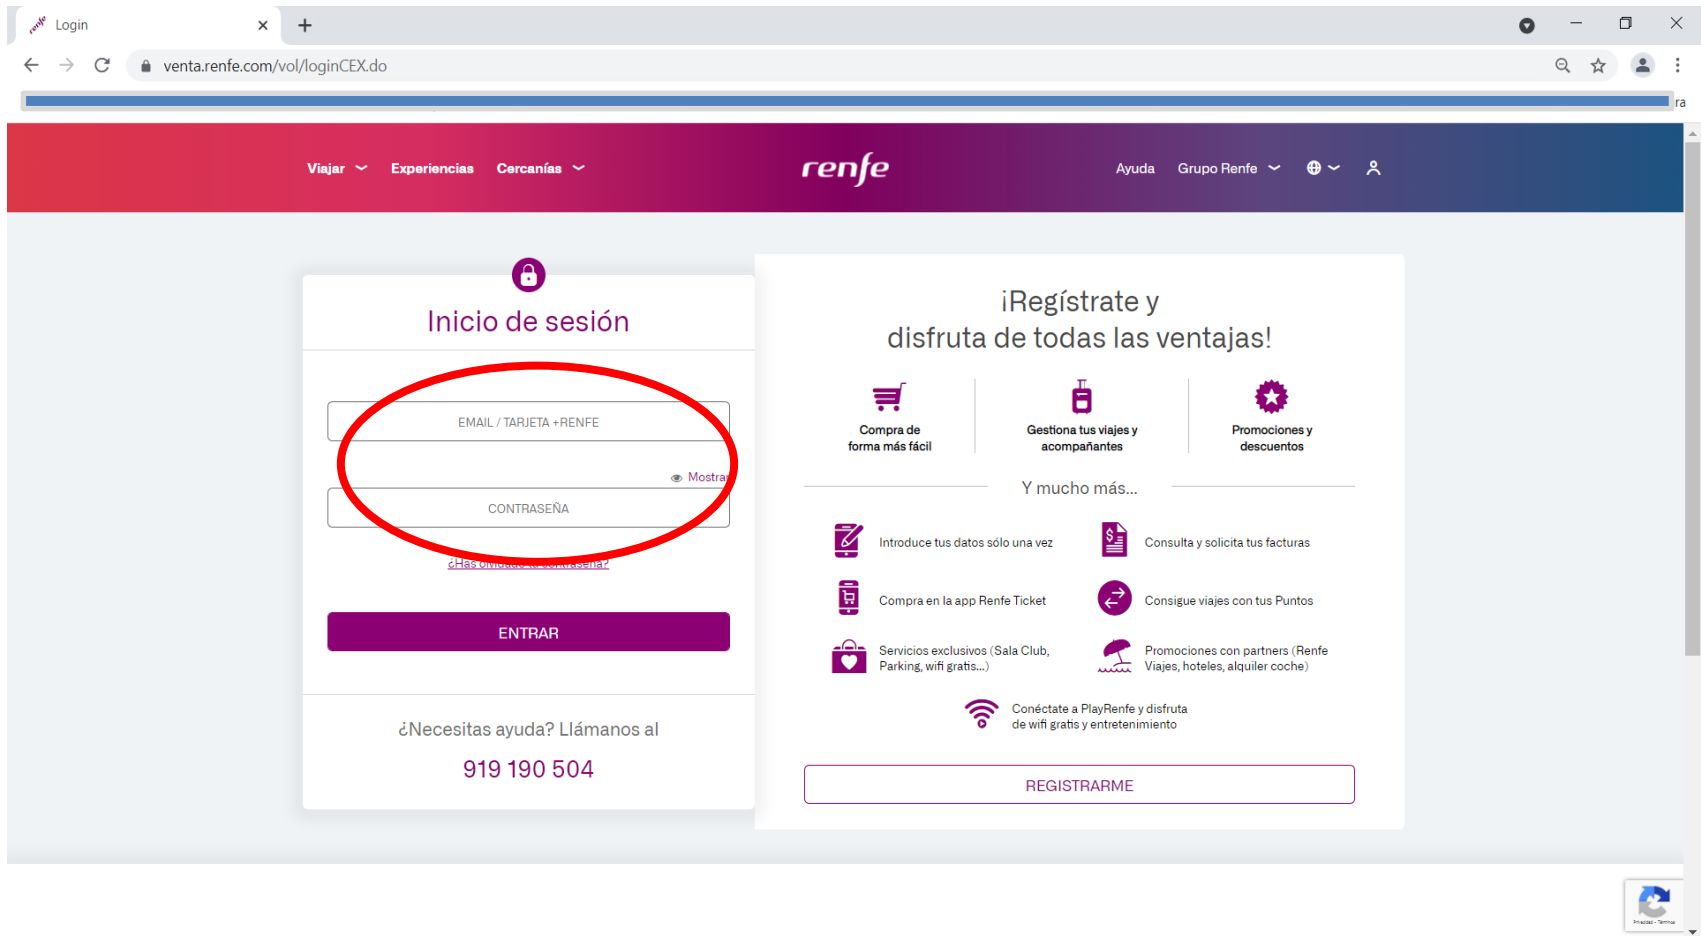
Login

venta.renfe.com/vol/loginCEX.do

ra

Viajar Experiencias Cercanías

renfe

Ayuda Grupo Renfe

Inicio de sesión

EMAIL / TARJETA +RENFE

Mostra

CONTRASEÑA

¿Has olvidado tu contraseña?

ENTRAR

¿Necesitas ayuda? Llámanos al

919 190 504

¡Regístrate y
disfruta de todas las ventajas!

Compra de forma más fácil

Gestiona tus viajes y acompañantes

Promociones y descuentos

Y mucho más...

Introduce tus datos sólo una vez

Consulta y solicita tus facturas

Compra en la app Renfe Ticket

Consigue viajes con tus Puntos

Servicios exclusivos (Sala Club, Parking, wifi gratis...)

Promociones con partners (Renfe Viajes, hoteles, alquiler coche)

Conéctate a PlayRenfe y disfruta de wifi gratis y entretenimiento

REGISTRARME

Privacidad - Términos